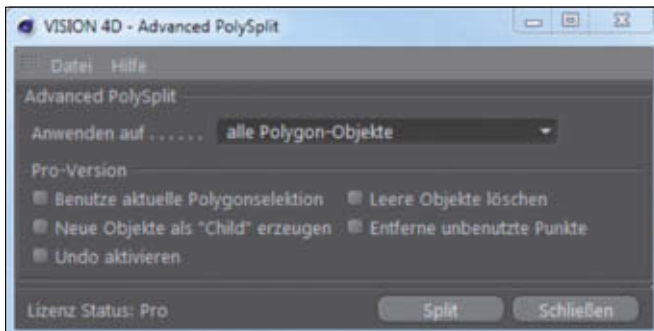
VISION 4D - Advanced PolySplit

Datei Hilfe

Advanced PolySplit

Anwenden auf . . . . . . alle Polygon-Objekte

Pro-Version

Benutze aktuelle Polygonselektion

Leere Objekte löschen

Neue Objekte als "Child" erzeugen

Entferne unbenutzte Punkte

Undo aktivieren

Lizenz Status: Pro

Split

Schließen